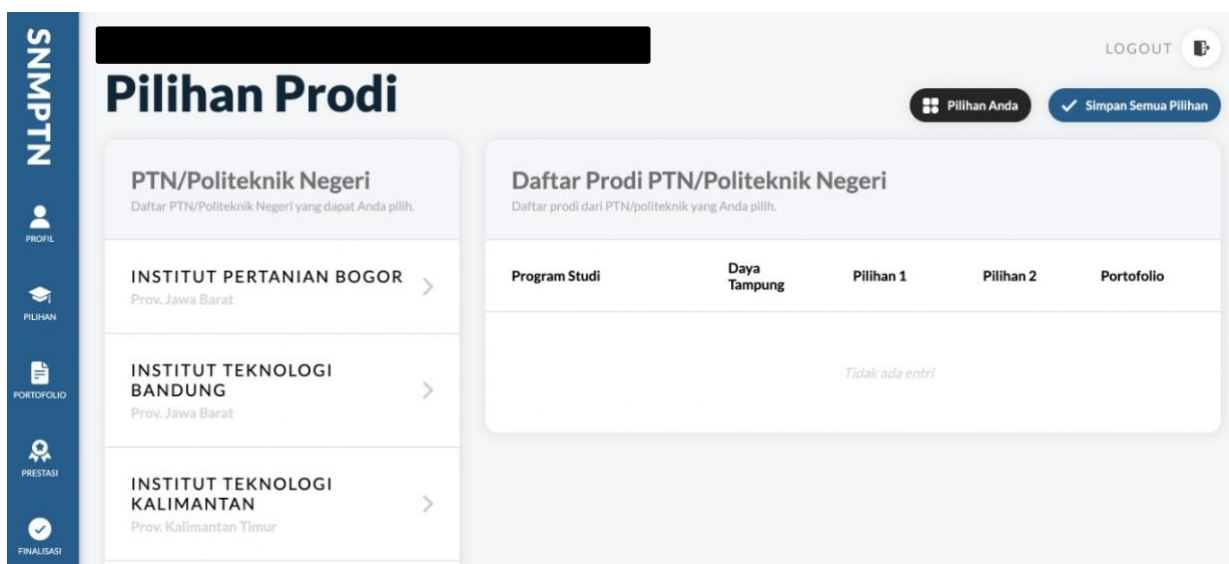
SNMPTN

PROFIL

PILIHAN

PORTOFOLIO

PRESTASI

FINALISASI

LOGOUT

Pilihan Prodi

Pilihan Anda

Simpan Semua Pilihan

PTN/Politeknik Negeri
Daftar PTN/Politeknik Negeri yang dapat Anda pilih.

INSTITUT PERTANIAN BOGOR
Prov. Jawa Barat

INSTITUT TEKNOLOGI BANDUNG
Prov. Jawa Barat

INSTITUT TEKNOLOGI KALIMANTAN
Prov. Kalimantan Timur

Daftar Prodi PTN/Politeknik Negeri
Daftar prodi dari PTN/politeknik yang Anda pilih.

| Program Studi | Daya Tampung | Pilihan 1 | Pilihan 2 | Portofolio |
|---|---|---|---|---|

Tidak ada entri